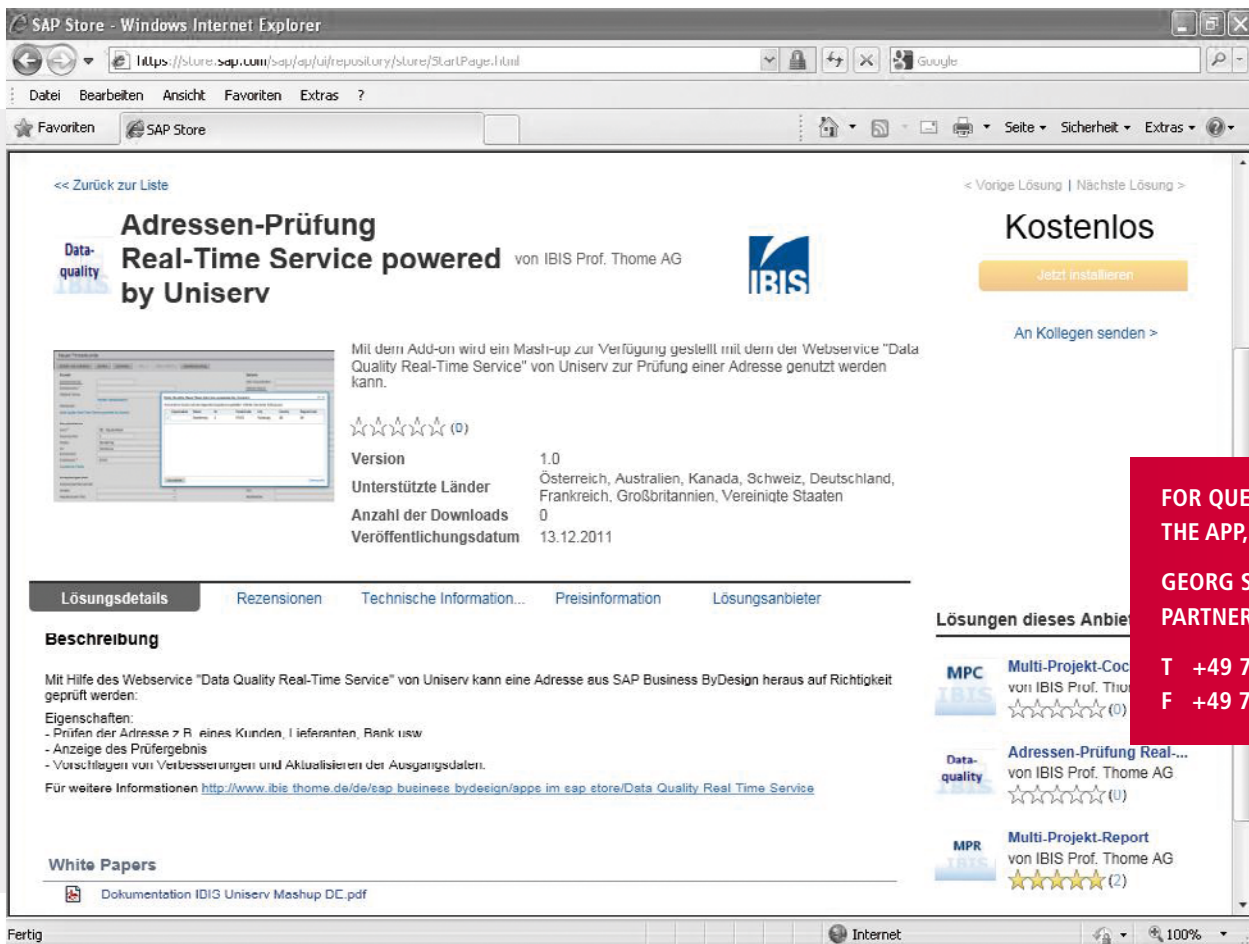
SAP Store - Windows Internet Explorer

https://store.sap.com/sap/ap/ui/repository/store/StartPage.html

Google

Datei Bearbeiten Ansicht Favoriten Extras ?

Favoriten SAP Store

Seite ▾ Sicherheit ▾ Extras ▾

<< Zurück zur Liste

< Vorige Lösung | Nächste Lösung >

Data-quality

Adressen-Prüfung Real-Time Service powered by Uniserv

von IBIS Prof. Thome AG

IBIS

Kostenlos

Jetzt installieren

An Kollegen senden >

Mit dem Add-on wird ein Mash-up zur Verfügung gestellt mit dem der Webservice "Data Quality Real-Time Service" von Uniserv zur Prüfung einer Adresse genutzt werden kann.

(0)

| Version | 1.0 |
|---|---|
| Unterstützte Länder | Österreich, Australien, Kanada, Schweiz, Deutschland, Frankreich, Großbritannien, Vereinigte Staaten |
| Anzahl der Downloads | 0 |
| Veröffentlichungsdatum | 13.12.2011 |

FOR QUE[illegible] THE APP, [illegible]

GEORG S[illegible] PARTNER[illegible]

T +49 7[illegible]
F +49 7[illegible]

Lösungsdetails Rezensionen Technische Information... Preisinformation Lösungsanbieter

Beschreibung

Mit Hilfe des Webservice "Data Quality Real-Time Service" von Uniserv kann eine Adresse aus SAP Business ByDesign heraus auf Richtigkeit geprüft werden:

Eigenschaften:
- Prüfen der Adresse z.B. eines Kunden, Lieferanten, Bank usw
- Anzeige des Prüfergebnis
- Vorschlagen von Verbesserungen und Aktualisieren der Ausgangsdaten.

Für weitere Informationen http://www.ibis-thome.de/de/sap-business-bydesign/apps-im-sap-store/Data-Quality-Real-Time-Service

White Papers

Dokumentation IBIS Uniserv Mashup DE.pdf

Lösungen dieses Anbie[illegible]

MPC
Multi-Projekt-Coc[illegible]
von IBIS Prof. Tho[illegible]
(0)

Data-quality
Adressen-Prüfung Real-...
von IBIS Prof. Thome AG
(0)

MPR
Multi-Projekt-Report
von IBIS Prof. Thome AG
(2)

Fertig

Internet

100%